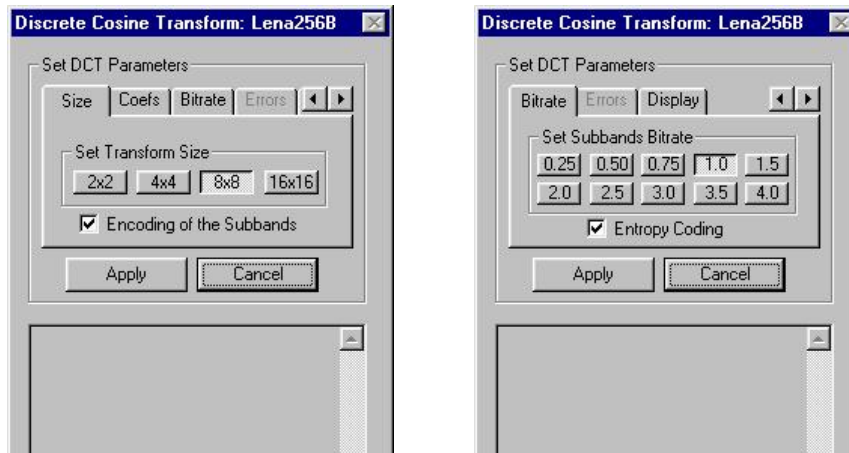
Discrete Cosine Transform: Lena256B

Set DCT Parameters

Size | Coefs | Bitrate | Errors

Set Transform Size

2x2 | 4x4 | 8x8 | 16x16

☑ Encoding of the Subbands

Apply | Cancel

Discrete Cosine Transform: Lena256B

Set DCT Parameters

Bitrate | Errors | Display

Set Subbands Bitrate

0.25 | 0.50 | 0.75 | 1.0 | 1.5

2.0 | 2.5 | 3.0 | 3.5 | 4.0

☑ Entropy Coding

Apply | Cancel